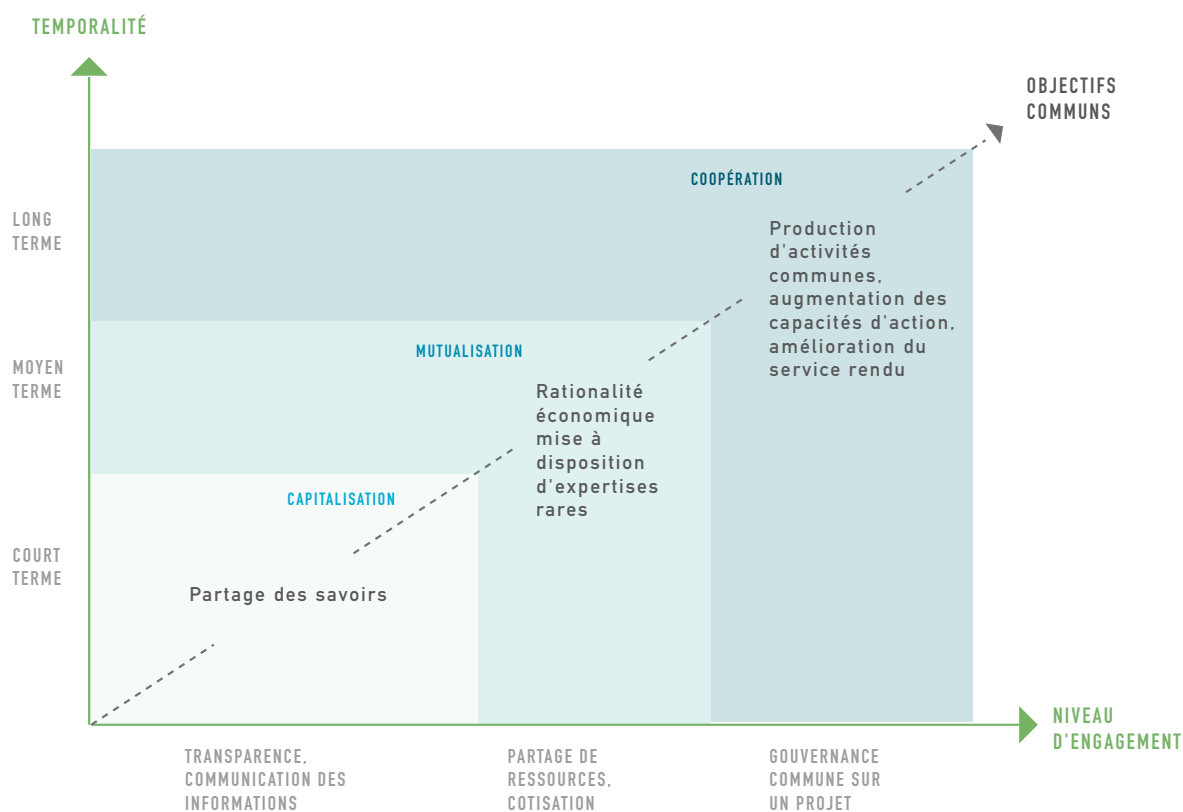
TEMPORALITÉ

OBJECTIFS COMMUNS

LONG TERME

MOYEN TERME

COURT TERME

COOPÉRATION

Production d'activités communes, augmentation des capacités d'action, amélioration du service rendu

MUTUALISATION

Rationalité économique mise à disposition d'expertises rares

CAPITALISATION

Partage des savoirs

NIVEAU D'ENGAGEMENT

TRANSPARENCE, COMMUNICATION DES INFORMATIONS

PARTAGE DE RESSOURCES, COTISATION

GOUVERNANCE COMMUNE SUR UN PROJET